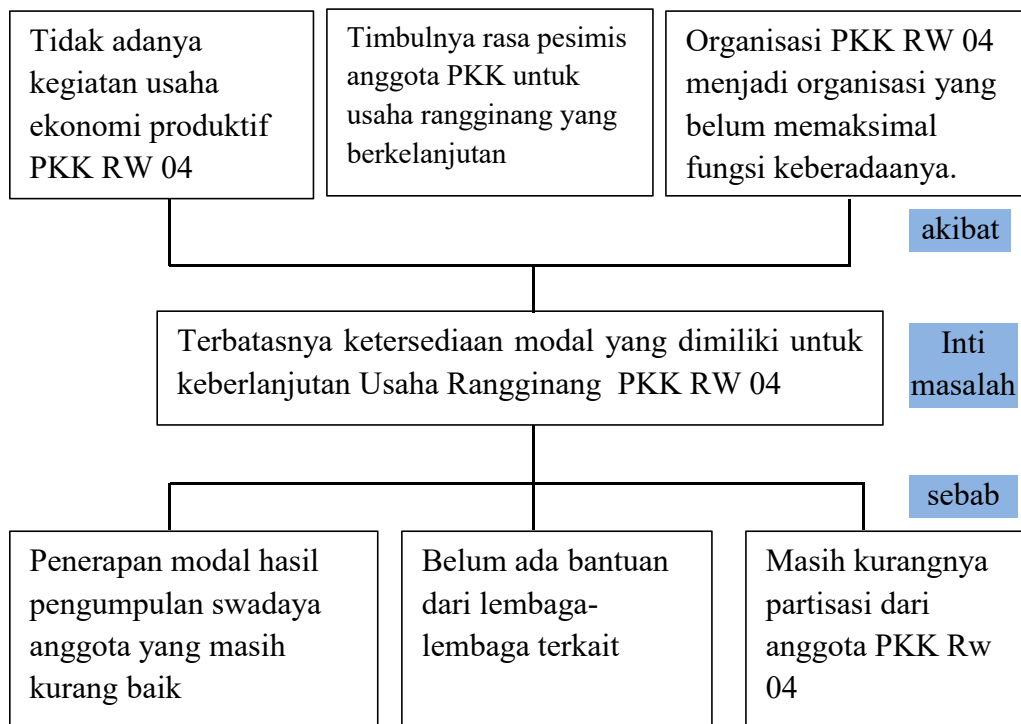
Tidak adanya kegiatan usaha ekonomi produktif PKK RW 04

Timbulnya rasa pesimis anggota PKK untuk usaha rangginang yang berkelanjutan

Organisasi PKK RW 04 menjadi organisasi yang belum memaksimal fungsi keberadaanya.

akibat

Terbatasnya ketersediaan modal yang dimiliki untuk keberlanjutan Usaha Rangginang PKK RW 04

Inti masalah

sebab

Penerapan modal hasil pengumpulan swadaya anggota yang masih kurang baik

Belum ada bantuan dari lembaga-lembaga terkait

Masih kurangnya partisasi dari anggota PKK Rw 04